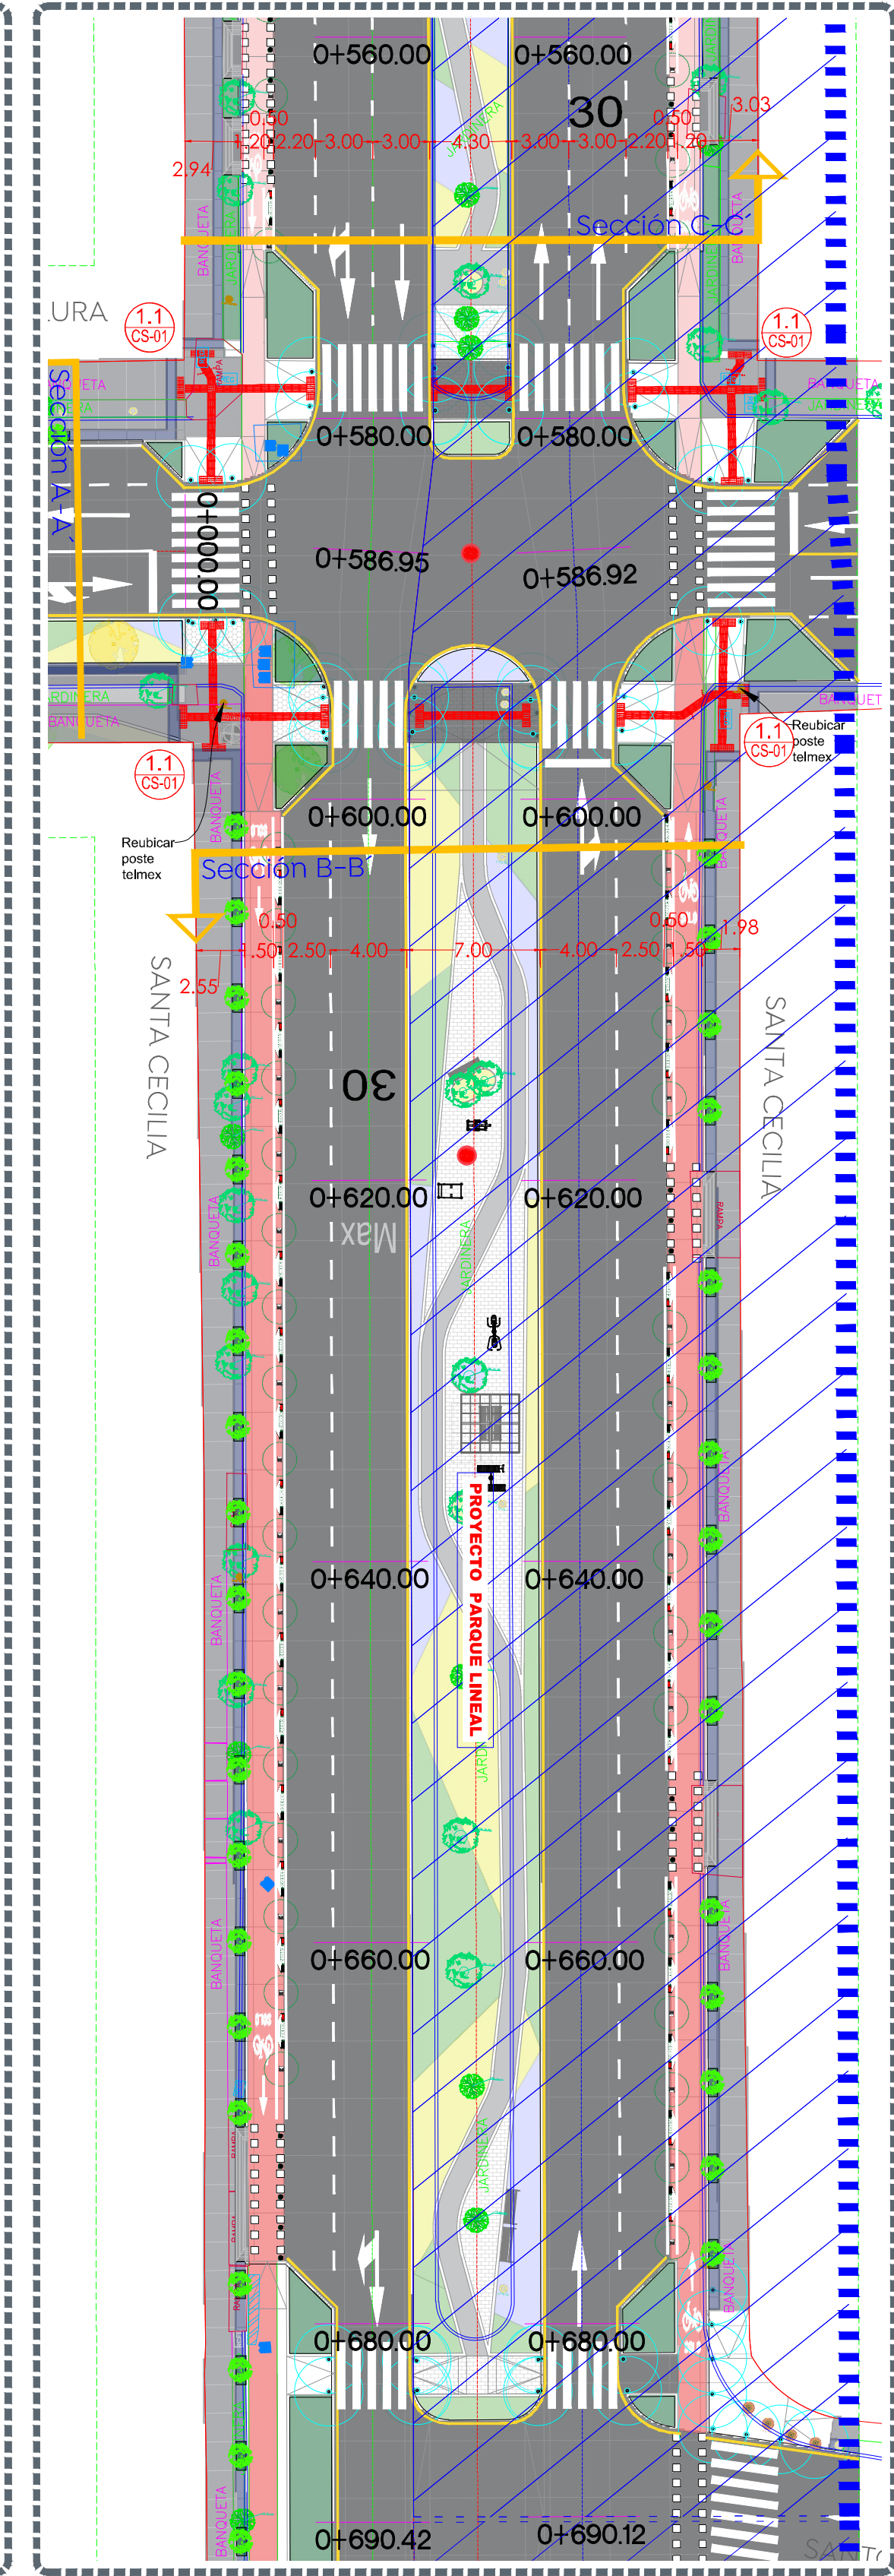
0+560.00
0+560.00
30
0.50
0.50
3.03
1.20 2.20 3.00 3.00 4.30 3.00 3.00 2.20 1.20
2.94
JARDINERA
Sección C-C´
BANQUETA
JARDINERA
BANQUETA
URA
1.1
CS-01
1.1
CS-01
BANQUETA
BANQUETA
Sección A-A´
0+580.00
0+580.00
0+000.00
0+586.95
0+586.92
JARDINERA
BANQUETA
BANQUET
1.1
CS-01
Reubicar poste telmex
1.1
CS-01
BANQUETA
0+600.00
0+600.00
Reubicar poste telmex
Sección B-B´
0.50
0.60
1.98
1.50 2.50 4.00 7.00 4.00 2.50 1.50
2.55
SANTA CECILIA
SANTA CECILIA
30
0+620.00
0+620.00
Max
BANQUETA
JARDINERA
RAMPA
PROYECTO PARQUE LINEAL
BANQUETA
0+640.00
0+640.00
BANQUETA
JARD
BANQUETA
0+660.00
0+660.00
BANQUETA
JARDINERA
BANQUETA
0+680.00
0+680.00
BANQUETA
0+690.42
0+690.12
SANTA